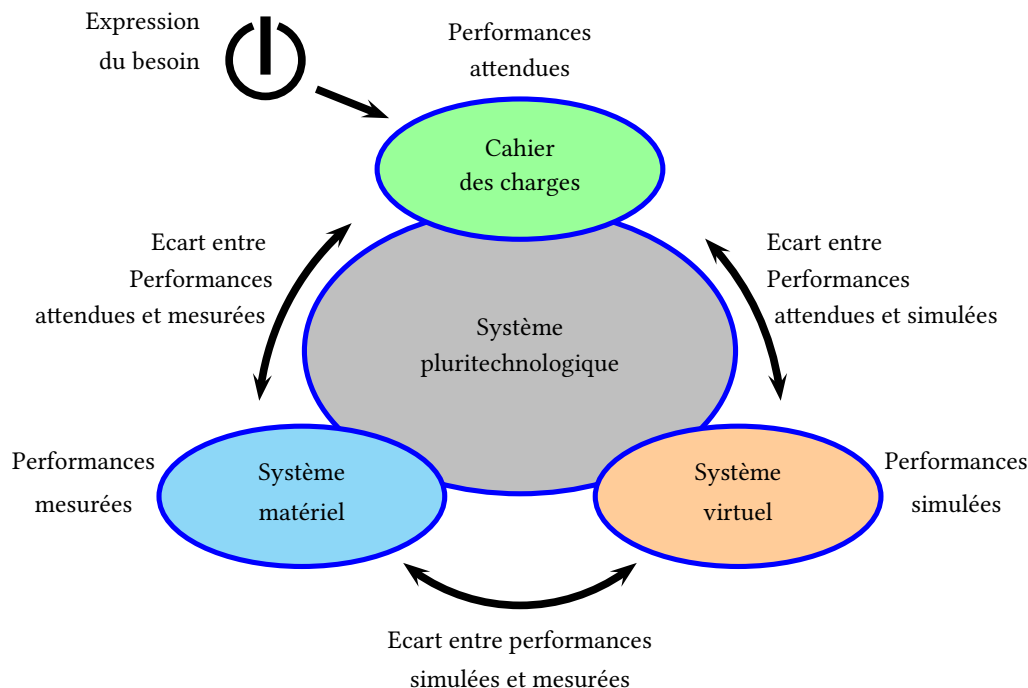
Expression du besoin

Performances attendues

Cahier des charges

Ecart entre Performances attendues et mesurées

Ecart entre Performances attendues et simulées

Système pluritechnologique

Performances mesurées

Système matériel

Système virtuel

Performances simulées

Ecart entre performances simulées et mesurées